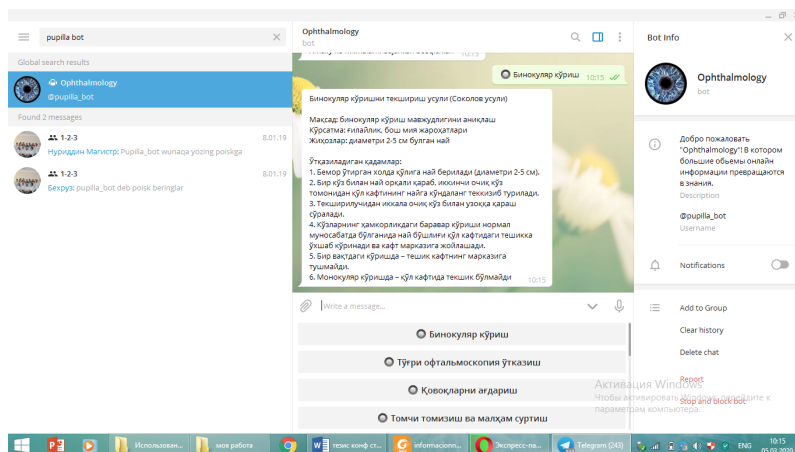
pupilla bot

Global search results

Ophthalmology
@pupilla_bot

Found 2 messages

1-2-3 8.01.19
Нуриддин Магистр: Pupilla_bot инпаqа yozing poiskga

1-2-3 8.01.19
Бехруз: pupilla_bot deb poisk beringlar

Ophthalmology
bot

Бинокуляр кўриш 10:15

Бинокуляр кўришни текшириш усули (Соколов усули)

Мақсад: бинокуляр кўриш мавжудлигини аниқлаш
Кўрсатма: ғилайлик, бош мия жароҳатлари
Жиҳозлар: диаметри 2-5 см бўлган най

Ўтказиладиган қадамлар:
1. Бемор ўтирган холда қўлига най берилади (диаметри 2-5 см).
2. Бир кўз билан най орқали қараб, иккинчи очиқ кўз томонидан қўл кафтининг найга қўндаланг тектизиб турилади.
3. Текширилувчидан иккала очиқ кўз билан узоққа қараш сўралади.
4. Кўзларнинг ҳамкорликдаги баравар кўриши нормал муносабатда бўлганида най бўшлиғи қўл кафтидаги тешикка ўхшаб кўринади ва кафт марказига жойлашади.
5. Бир вақтдаги кўришда – тешик кафтнинг марказига тушмайди.
6. Монокуляр кўришда – қўл кафтида тешик бўлмайди 10:15

Write a message...

Бинокуляр кўриш
Тўғри офтальмоскопия ўтказиш
Қовоқларни ағдариш
Томчи томизиш ва малҳам суртиш

Bot Info

Ophthalmology
bot

Добро пожаловать "Ophthalmology"! В котором большие объемы онлайн информации превращаются в знания.
Description

@pupilla_bot
Username

Notifications

Add to Group
Clear history
Delete chat
Report
Stop and block bot

Активация Windows
Чтобы активировать Windows, перейдите к параметрам компьютера.

Использован... моя работа тезис конф ст... informacionn... Экспресс-па... Telegram (243) ENG 10:15 05.03.2020